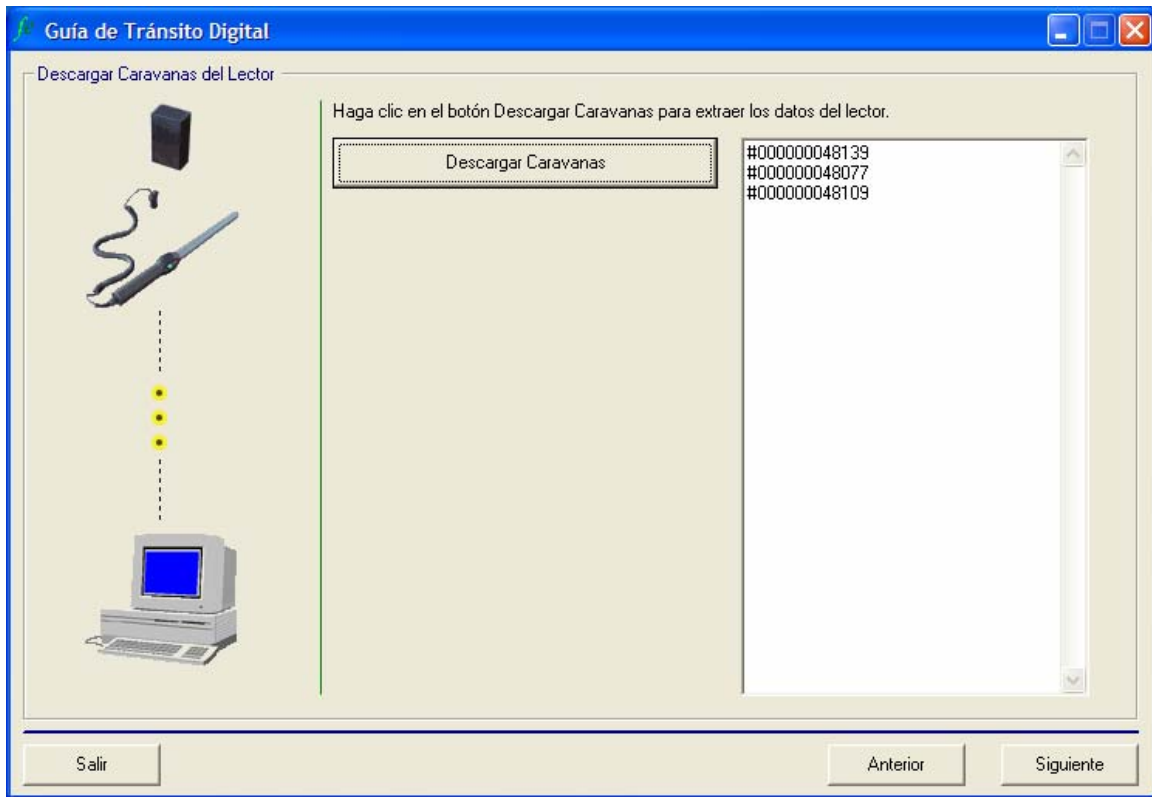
Guía de Tránsito Digital

Descargar Caravanas del Lector

Haga clic en el botón Descargar Caravanas para extraer los datos del lector.

Descargar Caravanas

#000000048139
#000000048077
#000000048109

Salir

Anterior

Siguiente